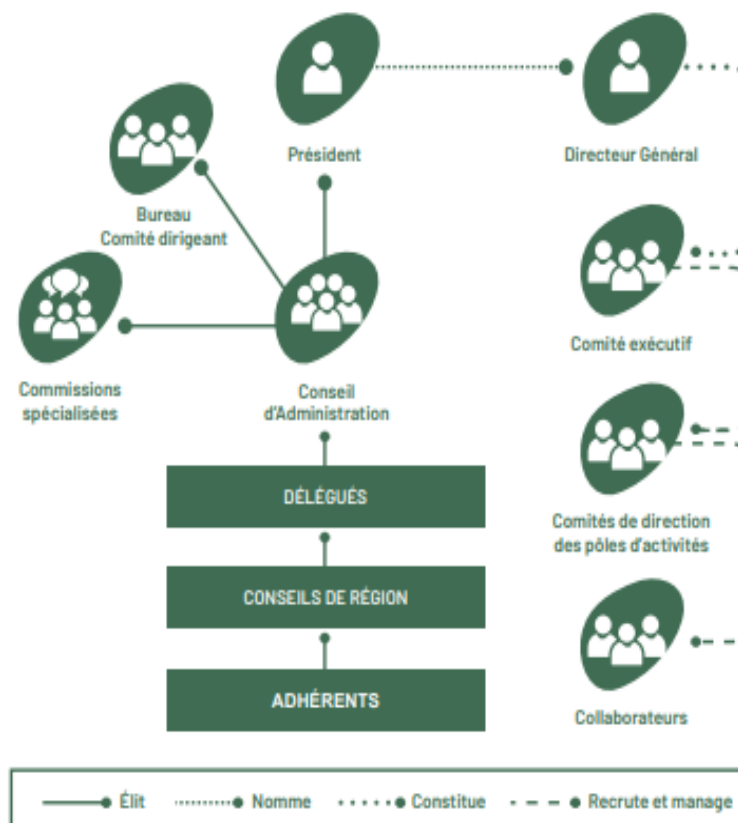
Président

Directeur Général

Bureau
Comité dirigeant

Commissions spécialisées

Conseil d'Administration

Comité exécutif

Comités de direction des pôles d'activités

DÉLÉGUÉS

CONSEILS DE RÉGION

ADHÉRENTS

Collaborateurs

Élit
Nomme
Constitue
Recrute et manage